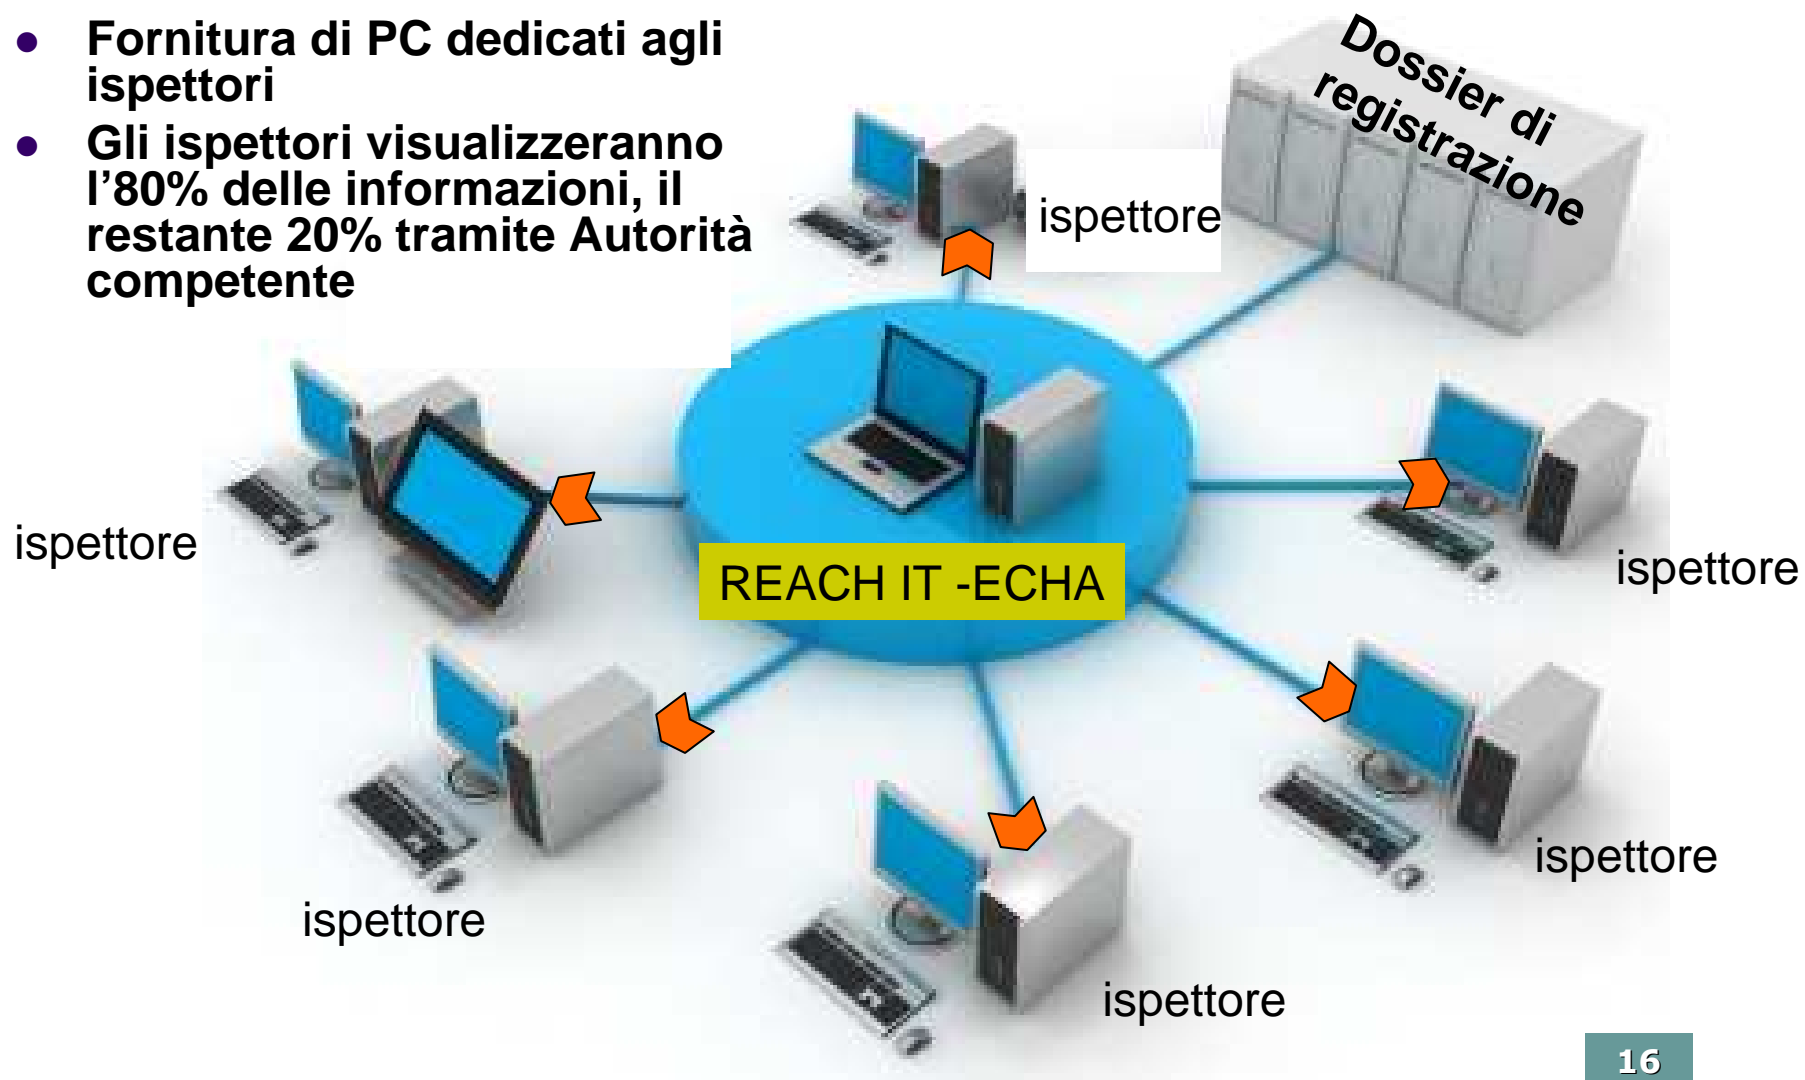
- Fornitura di PC dedicati agli ispettori
- Gli ispettori visualizzeranno l’80% delle informazioni, il restante 20% tramite Autorità competente

Dossier di registrazione

ispettore

ispettore

REACH IT -ECHA

ispettore

ispettore

ispettore

ispettore

16